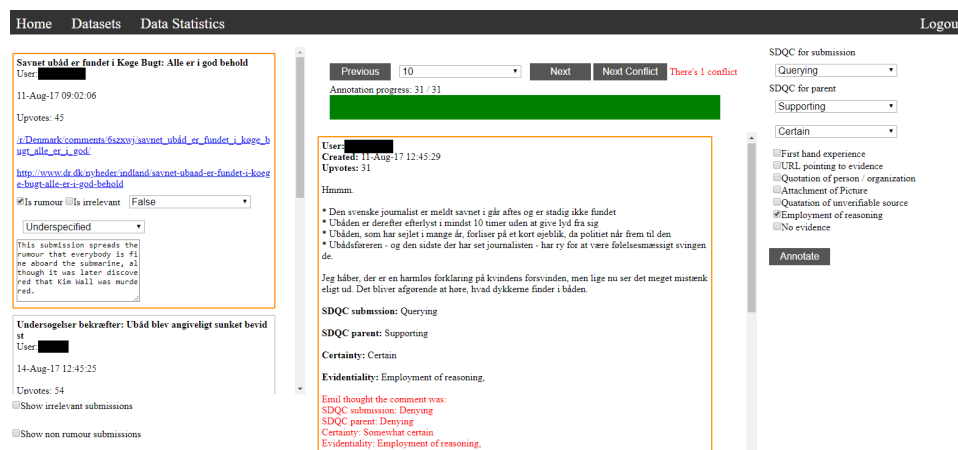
Home Datasets Data Statistics Logou

Savnet ubåd er fundet i Køge Bugt: Alle er i god behold
User:

11-Aug-17 09:02:06

Upvotes: 45

/r/Denmark/comments/6szxwj/savnet_ubåd_er_fundet_i_køge_bugt_alle_er_i_god/

http://www.dr.dk/nyheder/indland/savnet-ubaad-er-fundet-i-koege-bugt-alle-er-i-god-behold

Is rumour Is irrelevant False

Underspecified

This submission spreads the rumour that everybody is fine aboard the submarine, although it was later discovered that Kim Wall was murdered.

Undersøgelser bekræfter: Ubåd blev angiveligt sunket bevidst
User:

14-Aug-17 12:45:25

Upvotes: 54

Show irrelevant submissions

Show non rumour submissions

Previous 10 Next Next Conflict There's 1 conflict

Annotation progress: 31 / 31

User:
Created: 11-Aug-17 12:45:29
Upvotes: 31

Hmmm.

* Den svenske journalist er meldt savnet i går aftes og er stadig ikke fundet
* Ubåden er derefter efterlyst i mindst 10 timer uden at give lyd fra sig
* Ubåden, som har sejlet i mange år, forliser på et kort øjeblik, da politiet når frem til den
* Ubådsføreren - og den sidste der har set journalisten - har ry for at være følelsesmæssigt svingende.

Jeg håber, der er en harmløs forklaring på kvindens forsvinden, men lige nu ser det meget mistænkeligt ud. Det bliver afgørende at høre, hvad dykkerne finder i båden.

SDQC submssion: Querying

SDQC parent: Supporting

Certainty: Certain

Evidentiality: Employment of reasoning,

Emil thought the comment was:
SDQC submission: Denying
SDQC parent: Denying
Certainty: Somewhat certain
Evidentiality: Employment of reasoning,

SDQC for submission
Querying
SDQC for parent
Supporting
Certain
First hand experience
URL pointing to evidence
Quotation of person / organization
Attachment of Picture
Quatation of unverifiable source
Employment of reasoning
No evidence
Annotate